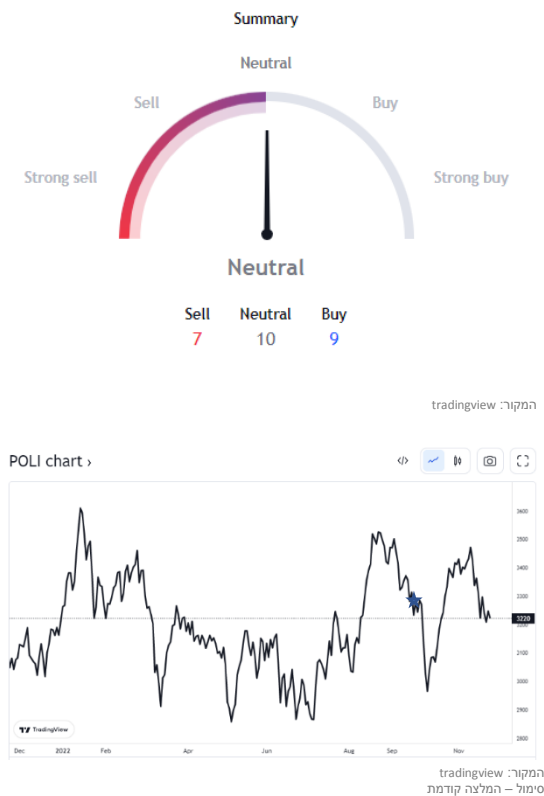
Summary

Neutral

Sell

Buy

Strong sell

Strong buy

Neutral

Sell 7

Neutral 10

Buy 9

המקור: tradingview

POLI chart ›

3600

3500

3400

3300

3220

3100

3000

2900

2800

TradingView

Dec 2022 Feb Apr Jun Aug Sep Nov

המקור: tradingview
סימול – המלצה קודמת